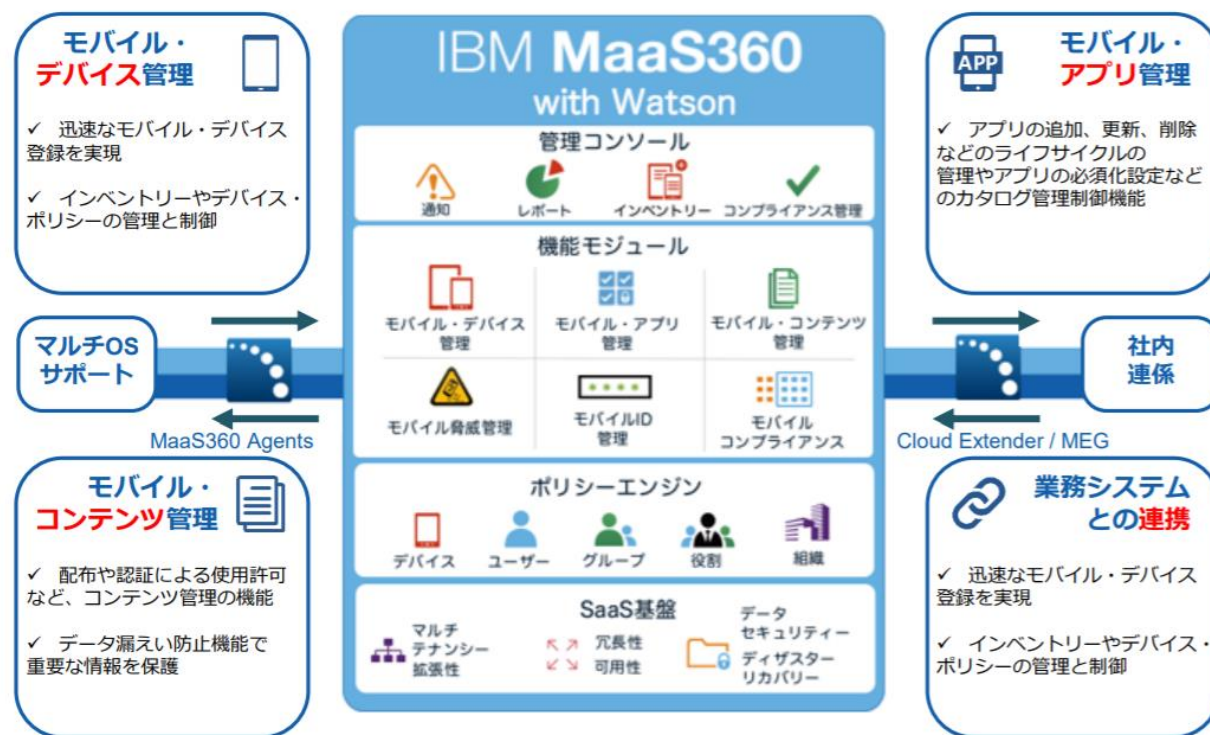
モバイル・
デバイス管理

✓ 迅速なモバイル・デバイス登録を実現

✓ インベントリーやデバイス・ポリシーの管理と制御

マルチOS
サポート

MaaS360 Agents

モバイル・
コンテンツ管理

✓ 配布や認証による使用許可など、コンテンツ管理の機能

✓ データ漏えい防止機能で重要な情報を保護

IBM MaaS360
with Watson

管理コンソール

通知
レポート
インベントリー
コンプライアンス管理

機能モジュール

モバイル・デバイス管理
モバイル・アプリ管理
モバイル・コンテンツ管理
モバイル脅威管理
モバイルID管理
モバイルコンプライアンス

ポリシーエンジン

デバイス
ユーザー
グループ
役割
組織

SaaS基盤

マルチテナンシー拡張性
冗長性
可用性
データセキュリティー
ディザスターリカバリー

APP

モバイル・
アプリ管理

✓ アプリの追加、更新、削除などのライフサイクルの管理やアプリの必須化設定などのカタログ管理制御機能

社内
連係

Cloud Extender / MEG

業務システム
との連携

✓ 迅速なモバイル・デバイス登録を実現

✓ インベントリーやデバイス・ポリシーの管理と制御